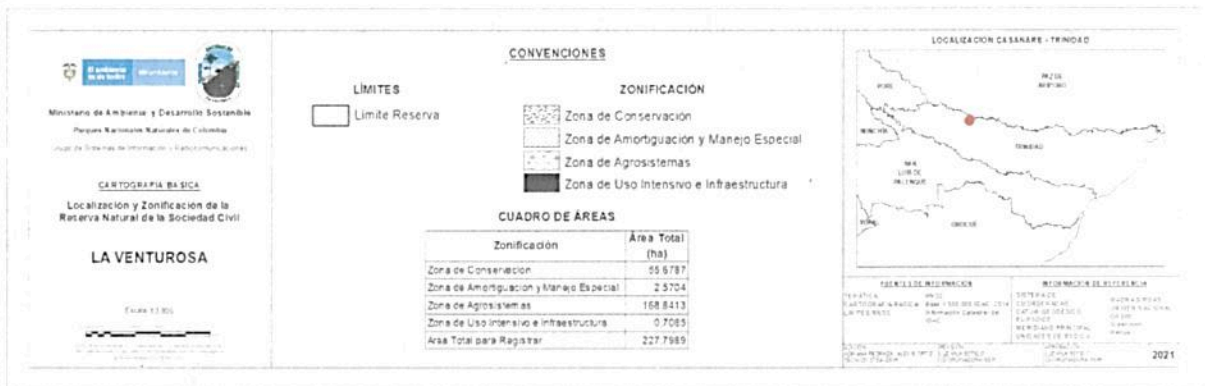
El ambiente es de todos Minambiente

Ministerio de Ambiente y Desarrollo Sostenible

Parques Nacionales Naturales de Colombia

Grupo de Sistemas de Información y Radiocomunicaciones

CARTOGRAFIA BASICA

Localización y Zonificación de la Reserva Natural de la Sociedad Civil

LA VENTUROSA

Escala 1:3.800

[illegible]

CONVENCIONES

LÍMITES

Límite Reserva

ZONIFICACIÓN

Zona de Conservación

Zona de Amortiguación y Manejo Especial

Zona de Agrosistemas

Zona de Uso Intensivo e Infraestructura

CUADRO DE ÁREAS

| Zonificación | Área Total (ha) |
|---|---|
| Zona de Conservación | 55.6787 |
| Zona de Amortiguación y Manejo Especial | 2.5704 |
| Zona de Agrosistemas | 168.8413 |
| Zona de Uso Intensivo e Infraestructura | 0.7085 |
| Área Total para Registrar | 227.7989 |

LOCALIZACION CASANARE - TRINIDAD

PAZ DE ARIPORO

PORE

SAN LUIS DE PALENQUE

TRINIDAD

OROCUE

FUENTE DE INFORMACIÓN

INFORMACIÓN DE REFERENCIA

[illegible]

2021